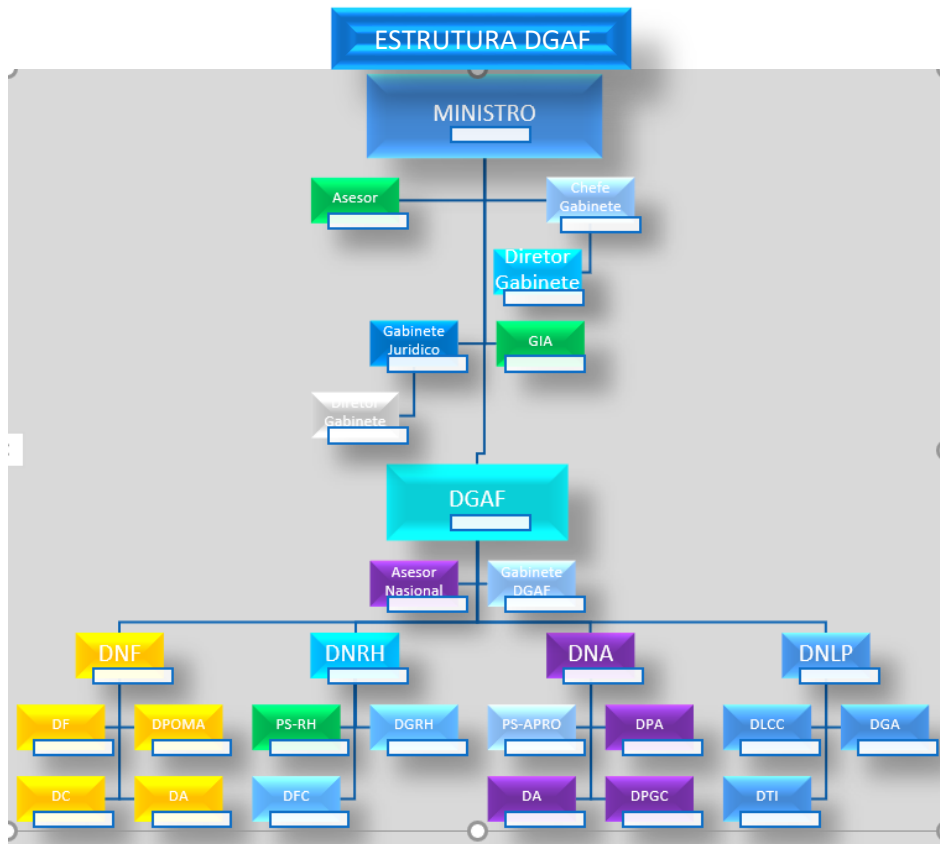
ESTRUTURA DGAF

MINISTRO

Asesor

Chefe Gabinete

Diretor Gabinete

Gabinete Juridico

GIA

Diretor Gabinete

DGAF

Asesor Nasional

Gabinete DGAF

DNF

DF

DPOMA

DC

DA

DNRH

PS-RH

DGRH

DFC

DNA

PS-APRO

DPA

DA

DPGC

DNLP

DLCC

DGA

DTI